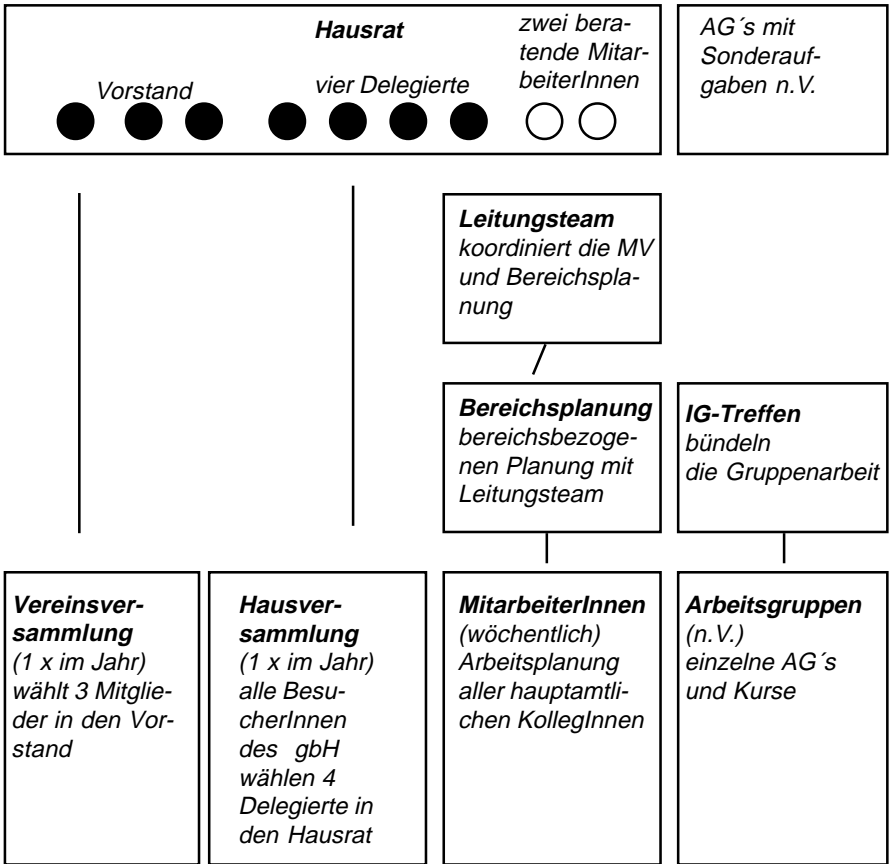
**Hausrat**

Vorstand

vier Delegierte

zwei beratende MitarbeiterInnen

AG´s mit Sonderaufgaben n.V.

**Leitungsteam**
koordiniert die MV und Bereichsplanung

**Bereichsplanung**
bereichsbezogenen Planung mit Leitungsteam

**IG-Treffen**
bündeln die Gruppenarbeit

**Vereinsversammlung**
(1 x im Jahr) wählt 3 Mitglieder in den Vorstand

**Hausversammlung**
(1 x im Jahr) alle BesucherInnen des gbH wählen 4 Delegierte in den Hausrat

**MitarbeiterInnen**
(wöchentlich) Arbeitsplanung aller hauptamtlichen KollegInnen

**Arbeitsgruppen**
(n.V.) einzelne AG´s und Kurse